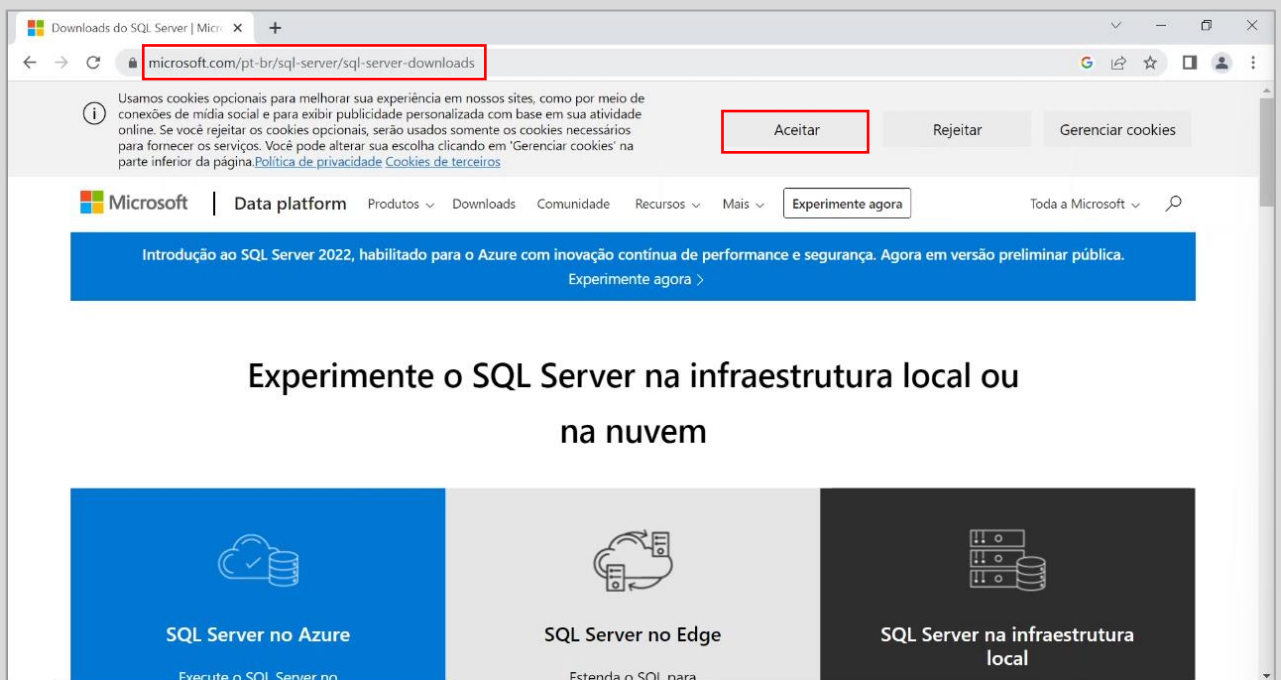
Downloads do SQL Server | Micro ×

microsoft.com/pt-br/sql-server/sql-server-downloads

Usamos cookies opcionais para melhorar sua experiência em nossos sites, como por meio de conexões de mídia social e para exibir publicidade personalizada com base em sua atividade online. Se você rejeitar os cookies opcionais, serão usados somente os cookies necessários para fornecer os serviços. Você pode alterar sua escolha clicando em 'Gerenciar cookies' na parte inferior da página. Política de privacidade Cookies de terceiros

Aceitar

Rejeitar

Gerenciar cookies

Microsoft | Data platform Produtos Downloads Comunidade Recursos Mais Experimente agora Toda a Microsoft

Introdução ao SQL Server 2022, habilitado para o Azure com inovação contínua de performance e segurança. Agora em versão preliminar pública.
Experimente agora >

Experimente o SQL Server na infraestrutura local ou na nuvem

SQL Server no Azure

Execute o SQL Server no

SQL Server no Edge

Estenda o SQL para

SQL Server na infraestrutura local